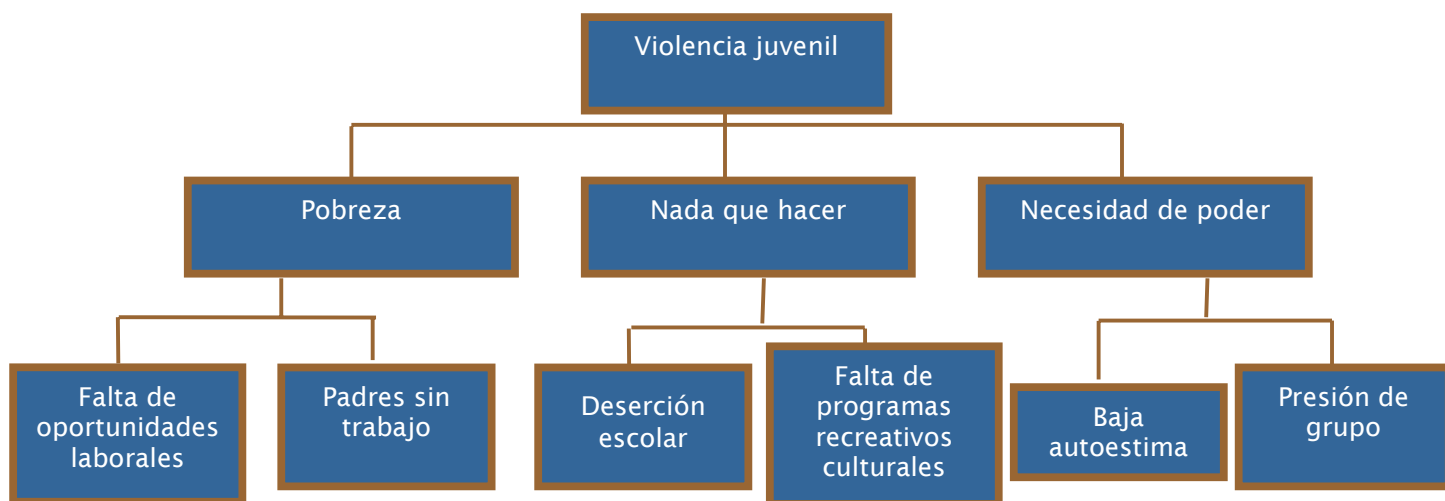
Violencia juvenil

Pobreza

Nada que hacer

Necesidad de poder

Falta de oportunidades laborales

Padres sin trabajo

Deserción escolar

Falta de programas recreativos culturales

Baja autoestima

Presión de grupo